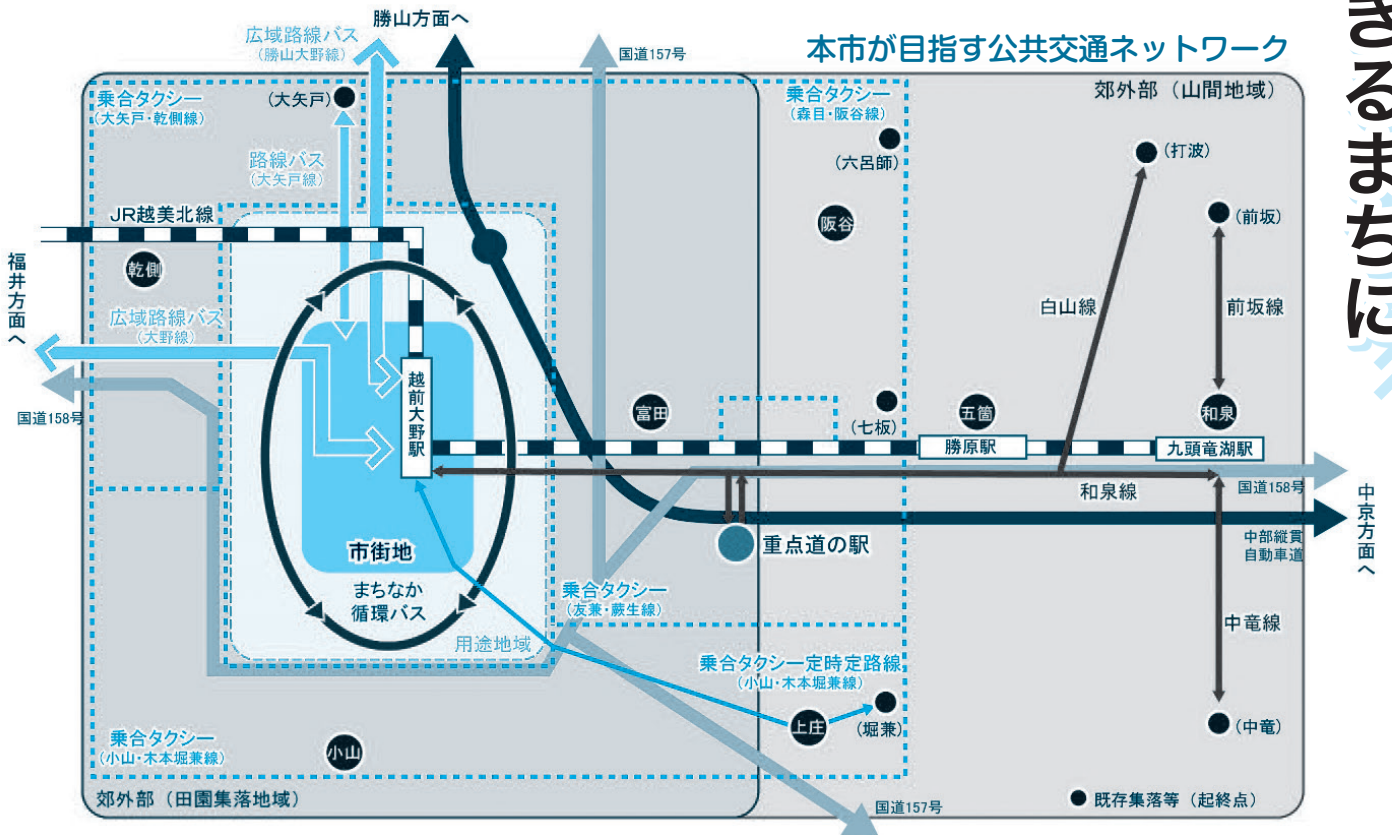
きるまちに

本市が目指す公共交通ネットワーク

勝山方面へ

広域路線バス
（勝山大野線）

国道157号

乗合タクシー
（大矢戸・乾側線）

（大矢戸）

路線バス
（大矢戸線）

乗合タクシー
（森目・阪谷線）

（六呂師）

郊外部（山間地域）

（打波）

（前坂）

JR越美北線

阪谷

乾側

福井方面へ

広域路線バス
（大野線）

国道158号

白山線

前坂線

越前大野駅

富田

（七板）

五箇

和泉

勝原駅

九頭竜湖駅

和泉線

国道158号

中京方面へ

中部縦貫自動車道

重点道の駅

市街地

まちなか循環バス

乗合タクシー
（友兼・蕨生線）

用途地域

中竜線

乗合タクシー定時定路線
（小山・木本堀兼線）

上庄

（堀兼）

（中竜）

乗合タクシー
（小山・木本堀兼線）

小山

郊外部（田園集落地域）

国道157号

既存集落等（起終点）